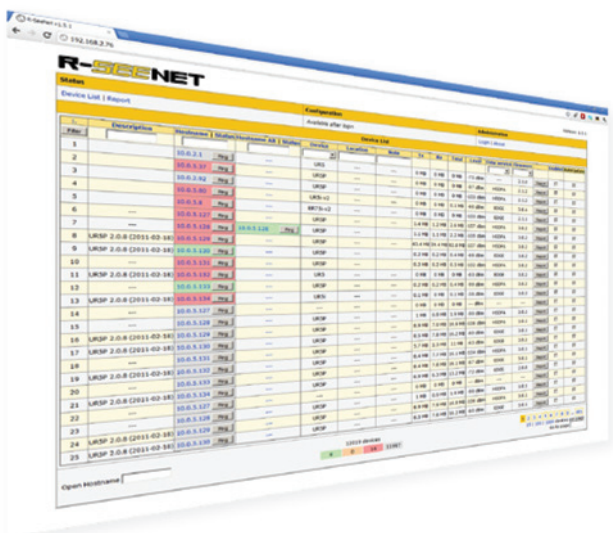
R-SeeNet v1.5.1

192.168.2.76

R-SEENET

Status

Device List | Report

Configuration

Available after login

Administration

Login | About

Filter

Description

Hostname

Status

Hostname Alt

Device List

Device

Location

Note

| 1 | | 10.0.2.1 | | | | | |
|---|---|---|---|---|---|---|---|
| 2 | | 10.0.5.57 | | | | | |
| 3 | | 10.0.2.92 | | | UR5 | | |
| 4 | | 10.0.5.60 | | | UR5P | | |
| 5 | | 10.0.5.8 | | | UR5i v2 | | |
| 6 | --- | 10.0.5.127 | | | RR75i v2 | | |
| 7 | --- | 10.0.5.126 | 10.0.5.126 | | UR5P | | |
| 8 | UR5P 2.0.8 (2011-02-16) | 10.0.5.129 | | | UR5P | | |
| 9 | UR5P 2.0.8 (2011-02-16) | 10.0.5.130 | | | UR5P | | |
| 10 | --- | 10.0.5.131 | | | UR5P | | |
| 11 | UR5P 2.0.8 (2011-02-16) | 10.0.5.132 | | | UR5 | | |
| 12 | --- | 10.0.5.133 | | | UR5P | | |
| 13 | UR5P 2.0.8 (2011-02-16) | 10.0.5.134 | | | UR5i | | |
| 14 | --- | 10.0.5.127 | | | UR5P | | |
| 15 | --- | 10.0.5.128 | | | UR5P | | |
| 16 | UR5P 2.0.8 (2011-02-16) | 10.0.5.129 | | | UR5P | | |
| 17 | UR5P 2.0.8 (2011-02-16) | 10.0.5.130 | | | UR5P | | |
| 18 | --- | 10.0.5.131 | | | UR5P | | |
| 19 | UR5P 2.0.8 (2011-02-16) | 10.0.5.132 | | | UR5P | | |
| 20 | --- | 10.0.5.133 | | | UR5P | | |
| 21 | UR5P 2.0.8 (2011-02-16) | 10.0.5.134 | | | UR5P | | |
| 22 | --- | 10.0.5.127 | | | UR5P | | |
| 23 | --- | 10.0.5.128 | | | UR5P | | |
| 24 | UR5P 2.0.8 (2011-02-16) | 10.0.5.129 | | | UR5P | | |
| 25 | UR5P 2.0.8 (2011-02-16) | 10.0.5.130 | | | UR5P | | |

Ping

Tx Rx Total Level Technology Operator

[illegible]

Open Hostname